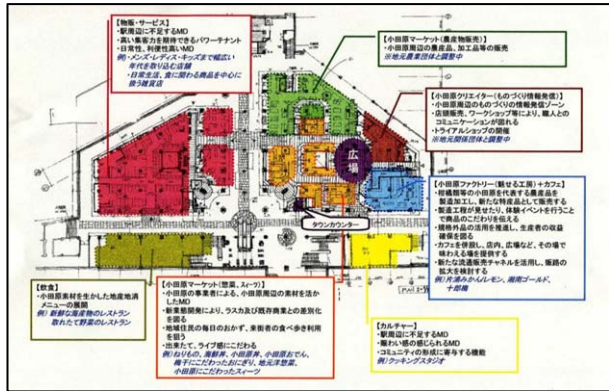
【物販・サービス】
・駅周辺に不足するMD
・高い集客力を期待できるパワーテナント
・日常性、利便性高いMD
例）メンズ・レディス・キッズまで幅広い年代を取り込む店舗
・日常生活、食に関わる商品を中心に扱う雑貨店

【小田原マーケット（農産物販売）】
・小田原周辺の農産品、加工品等の販売
※地元農業団体と調整中

【小田原クリエイター（ものづくり情報発信）】
・小田原周辺のものづくりの情報発信ゾーン
・店頭販売、ワークショップ等により、職人とのコミュニケーションが図れる
・トライアルショップの開催
※地元関係団体と調整中

広場

タウンカウンター

【小田原ファクトリー（魅せる工房）＋カフェ】
・柑橘類等の小田原を代表する農産品を製造加工し、新たな特産品として販売する
・製造工程が見せたり、体験イベントを行うことで商品のこだわりを伝える
・規格外品の活用を推進し、生産者の収益確保を図る
・カフェを併設し、店内、広場など、その場で味わえる場を提供する
・新たな流通販売チャネルを活用し、販路の拡大を検討する
例）片浦レモン、湘南ゴールド、十郎梅

【飲食】
・小田原素材を生かした地産地消メニューの展開
例）新鮮な海産物のレストラン　取れたて野菜のレストラン

【小田原マーケット（惣菜、スィーツ）】
・小田原の事業者による、小田原周辺の素材を活かしたMD
・新業態開発により、ラスカ及び既存商業との差別化を図る
・地域住民の毎日のおかず、来街者の食べ歩き利用を図る
・出来たて、ライブ感にこだわる
例）ねりもの、海鮮丼、小田原丼、小田原おでん、梅干にこだわったおにぎり、地元洋惣菜、小田原にこだわったスィーツ

【カルチャー】
・駅周辺に不足するMD
・賑わい感の創出されるMD
・コミュニティの形成に寄与する機能
例）クッキングスタジオ